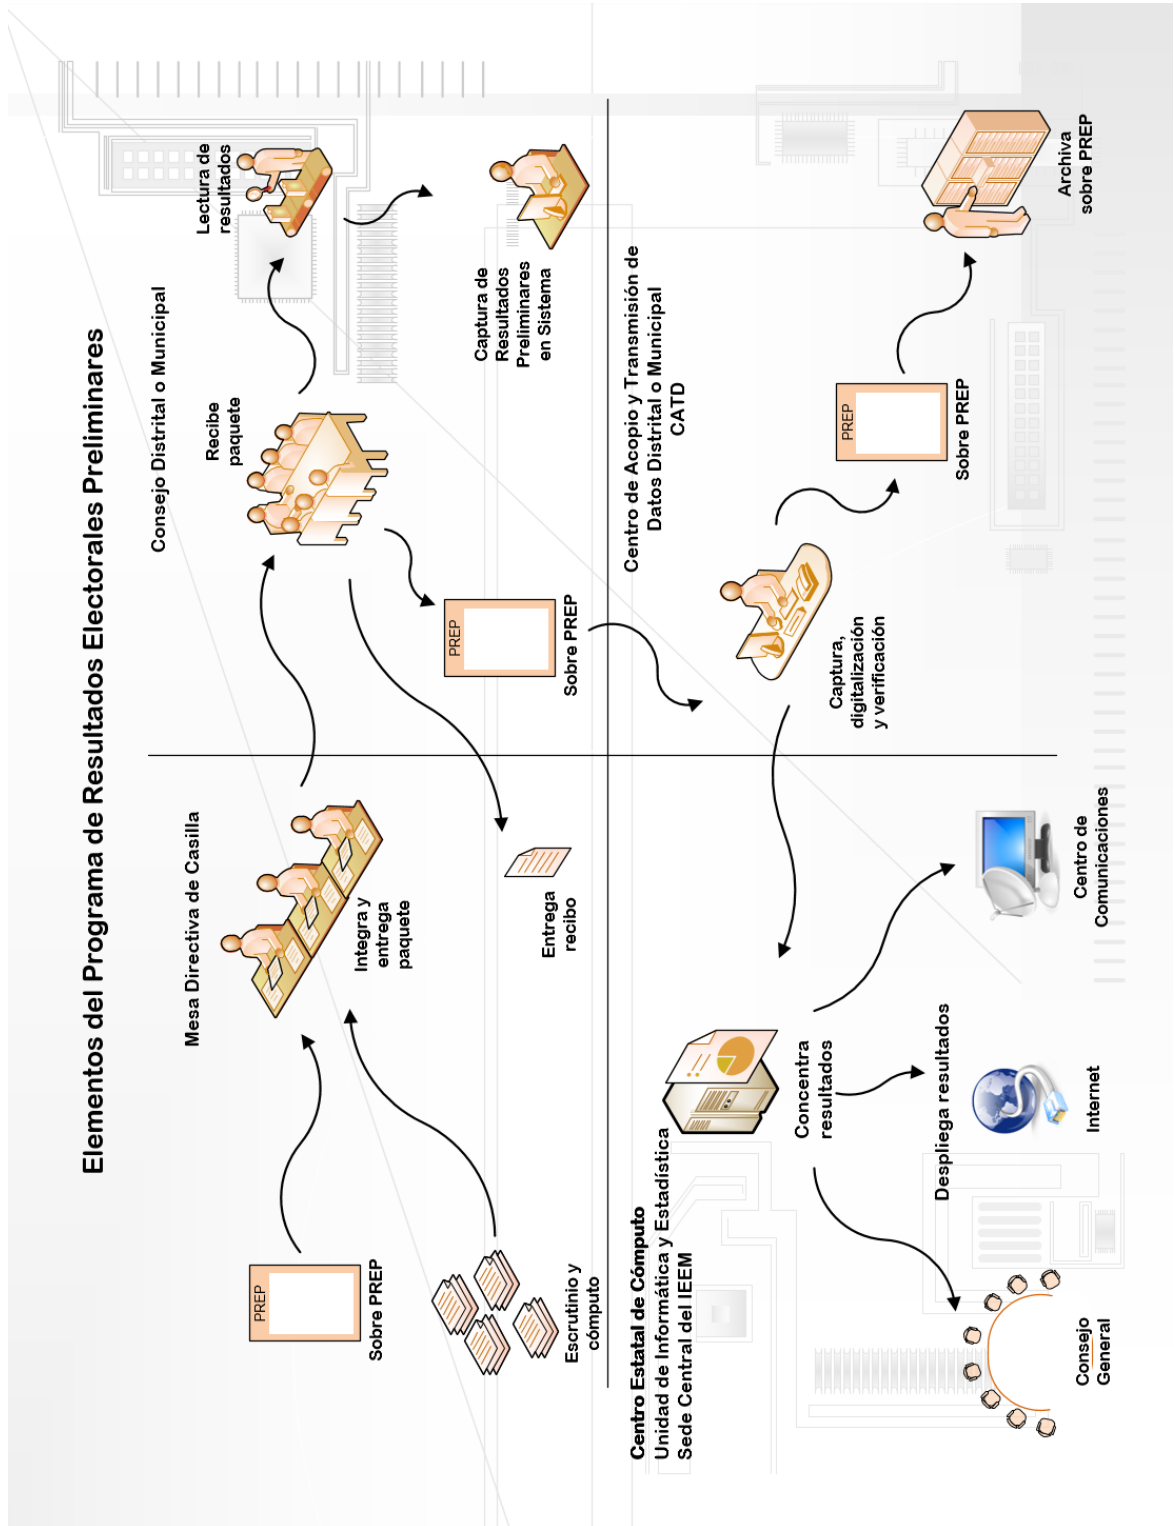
Elementos del Programa de Resultados Electorales Preliminares

Mesa Directiva de Casilla

PREP

Sobre PREP

Escrutinio y cómputo

Integra y entrega paquete

Entrega recibo

Consejo Distrital o Municipal

Recibe paquete

Lectura de resultados

Captura de Resultados Preliminares en Sistema

PREP

Sobre PREP

Centro de Acopio y Transmisión de Datos Distrital o Municipal CATD

Captura, digitalización y verificación

PREP

Sobre PREP

Archiva sobre PREP

Centro Estatal de Cómputo
Unidad de Informática y Estadística
Sede Central del IEEM

Concentra resultados

Despliega resultados

Internet

Centro de Comunicaciones

Consejo General